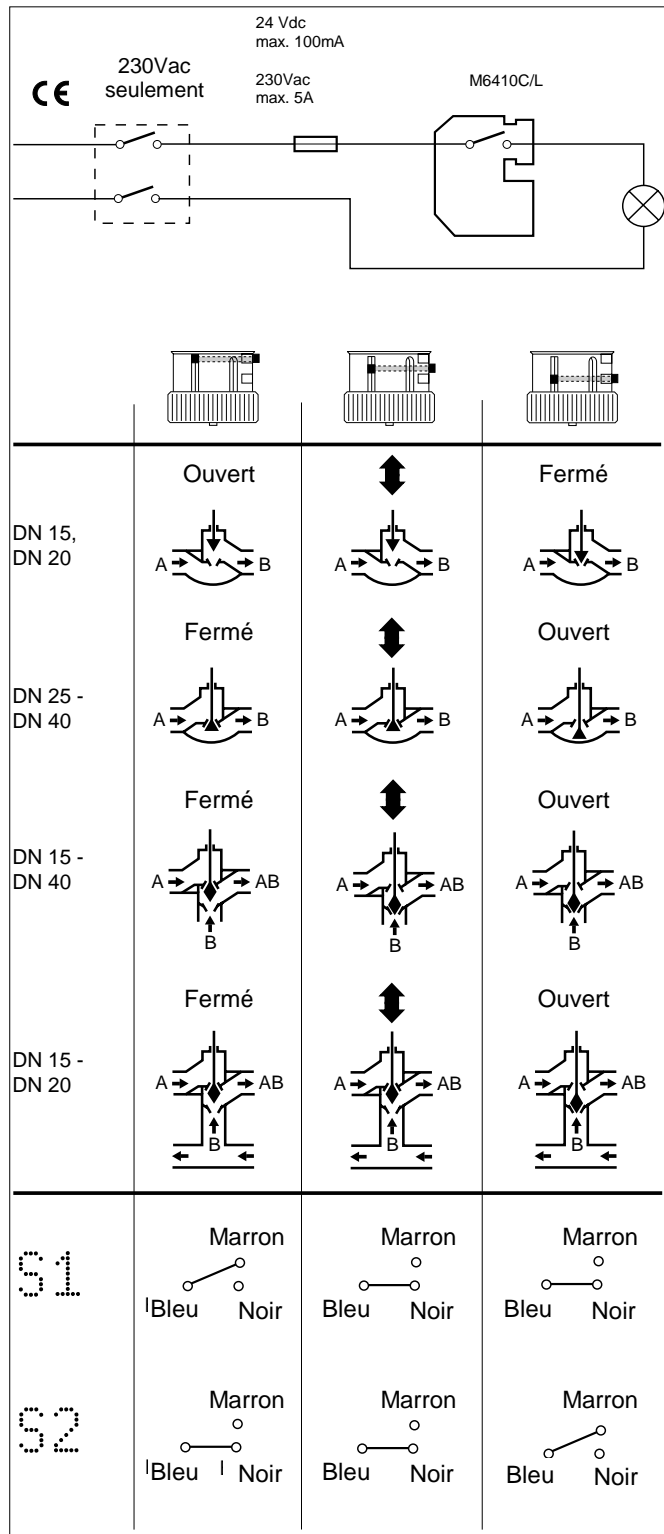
24 Vdc
max. 100mA

CE

230Vac
seulement

230Vac
max. 5A

M6410C/L

Ouvert

Fermé

DN 15,
DN 20

A B

A B

A B

Fermé

Ouvert

DN 25 -
DN 40

A B

A B

A B

Fermé

Ouvert

DN 15 -
DN 40

A AB
B

A AB
B

A AB
B

Fermé

Ouvert

DN 15 -
DN 20

A AB
B

A AB
B

A AB
B

S1

Marron
Bleu Noir

Marron
Bleu Noir

Marron
Bleu Noir

S2

Marron
Bleu Noir

Marron
Bleu Noir

Marron
Bleu Noir